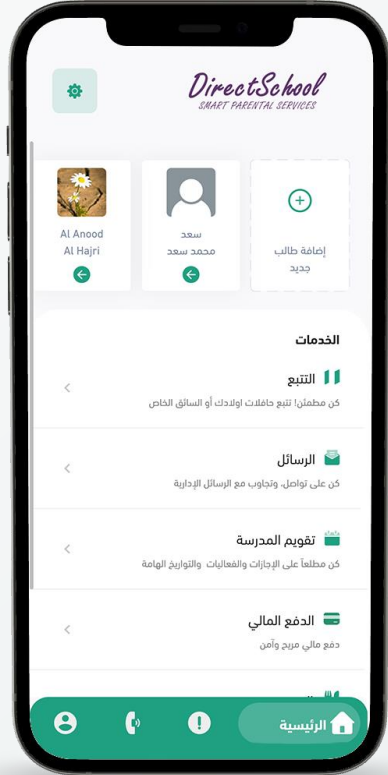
DirectSchool
SMART PARENTAL SERVICES

Al Anood Al Hajri

سعد
محمد سعد

إضافة طالب جديد

الخدمات

التتبع
كن مطمئن! تتبع حافلات اولادك أو السائق الخاص

الرسائل
كن على تواصل، وتجاوب مع الرسائل الإدارية

تقويم المدرسة
كن مطلعاً على الإجازات والفعاليات والتواريخ الهامة

الدفع المالي
دفع مالي مريح وآمن

الرئيسية